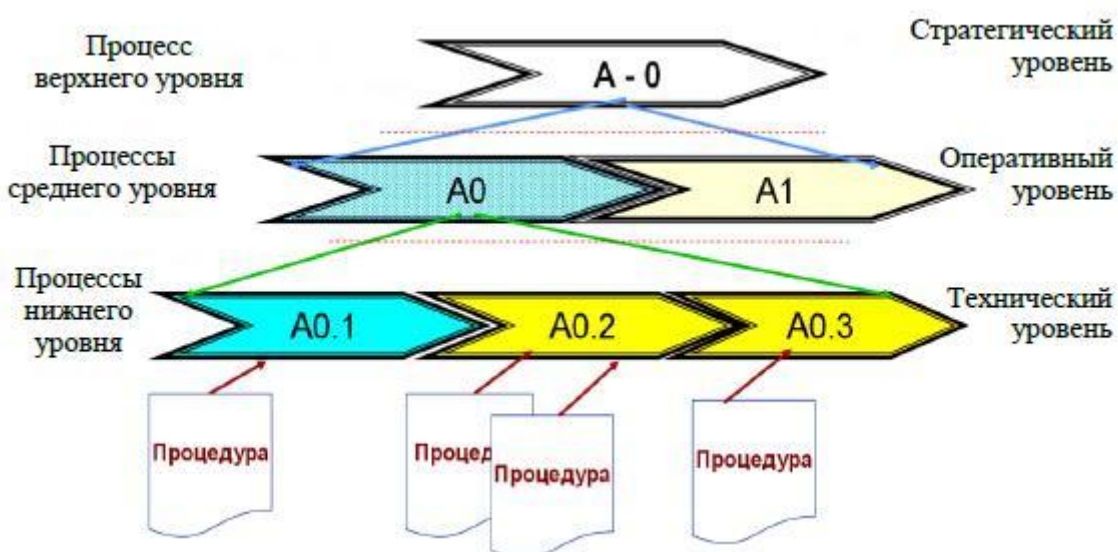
Процесс верхнего уровня

A - 0

Стратегический уровень

Процессы среднего уровня

A0

A1

Оперативный уровень

Процессы нижнего уровня

A0.1

A0.2

A0.3

Технический уровень

Процедура

Процед

Процедура

Процедура